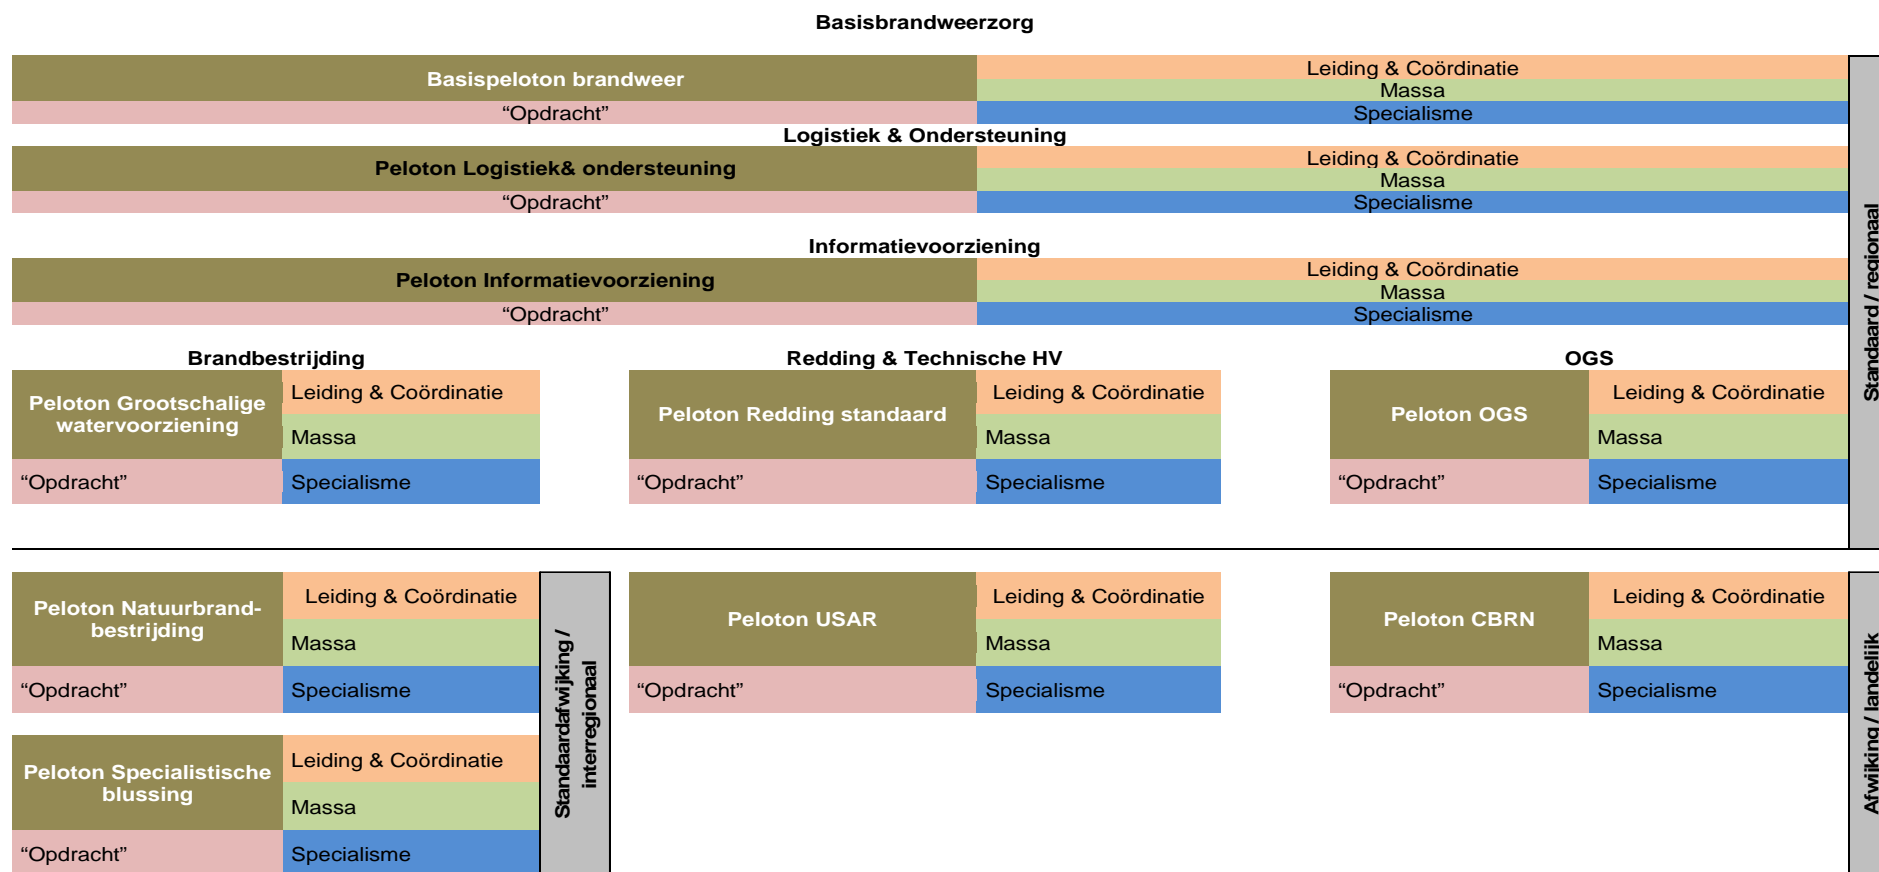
Basisbrandweerzorg

Basispeloton brandweer
Leiding & Coördinatie
Massa
"Opdracht"
Specialisme

Logistiek & Ondersteuning

Peloton Logistiek& ondersteuning
Leiding & Coördinatie
Massa
"Opdracht"
Specialisme

Informatievoorziening

Peloton Informatievoorziening
Leiding & Coördinatie
Massa
"Opdracht"
Specialisme

Brandbestrijding

Peloton Grootschalige watervoorziening
Leiding & Coördinatie
Massa
"Opdracht"
Specialisme

Redding & Technische HV

Peloton Redding standaard
Leiding & Coördinatie
Massa
"Opdracht"
Specialisme

OGS

Peloton OGS
Leiding & Coördinatie
Massa
"Opdracht"
Specialisme

Standaard / regionaal

Peloton Natuurbrand-bestrijding
Leiding & Coördinatie
Massa
"Opdracht"
Specialisme

Peloton Specialistische blussing
Leiding & Coördinatie
Massa
"Opdracht"
Specialisme

Standaardafwijking / interregionaal

Peloton USAR
Leiding & Coördinatie
Massa
"Opdracht"
Specialisme

Peloton CBRN
Leiding & Coördinatie
Massa
"Opdracht"
Specialisme

Afwiking / landelijk